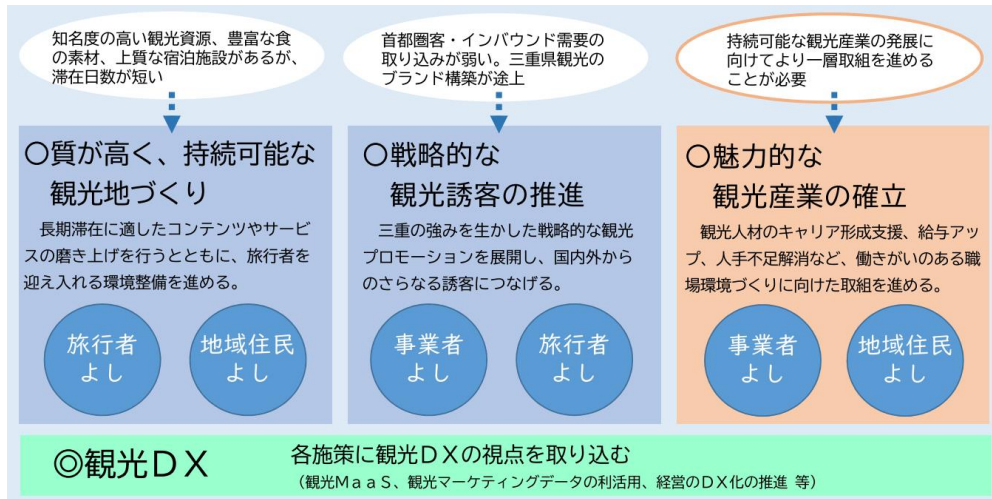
知名度の高い観光資源、豊富な食の素材、上質な宿泊施設があるが、滞在日数が短い

首都圏客・インバウンド需要の取り込みが弱い。三重県観光のブランド構築が途上

持続可能な観光産業の発展に向けてより一層取組を進めることが必要

〇質が高く、持続可能な観光地づくり

長期滞在に適したコンテンツやサービスの磨き上げを行うとともに、旅行者を迎え入れる環境整備を進める。

旅行者よし

地域住民よし

〇戦略的な観光誘客の推進

三重の強みを生かした戦略的な観光プロモーションを展開し、国内外からのさらなる誘客につなげる。

事業者よし

旅行者よし

〇魅力的な観光産業の確立

観光人材のキャリア形成支援、給与アップ、人手不足解消など、働きがいのある職場環境づくりに向けた取組を進める。

事業者よし

地域住民よし

◎観光ＤＸ

各施策に観光ＤＸの視点を取り込む

（観光ＭａａＳ、観光マーケティングデータの利活用、経営のＤＸ化の推進 等）